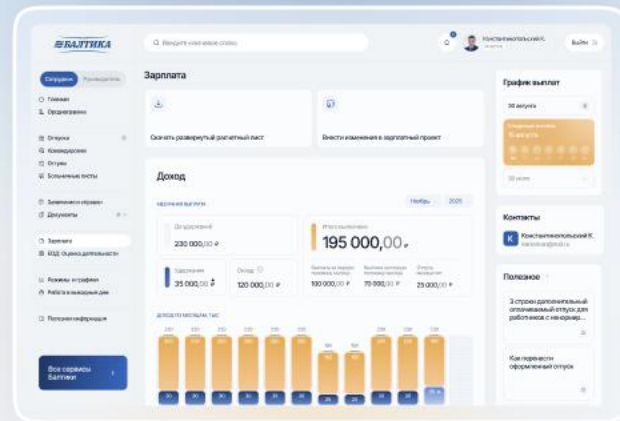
БАЛТИКА

Q Введите ключевое слово

Константинопольский К.

Выйти

Сотрудник Руководитель

Главная
Оргструктура

Отпуска
Командировки
Отгулы
Больничные листы

Заявления и справки
Документы

Зарплата
ВОД: Оценка деятельности

Режимы и графики
Работа в выходные дни

Полезная информация

Все сервисы Балтики

Зарплата

Скачать развернутый расчетный лист

Внести изменения в зарплатный проект

Доход

Ноябрь 2025

До удержаний
230 000,00 ₽

Итого выплачено
195 000,00 ₽

Удержания
35 000,00 ₽

Оклад
120 000,00 ₽

100 000,00 ₽

70 000,00 ₽

25 000,00 ₽

Доход по месяцам, тыс

График выплат

Контакты

Константинопольский К.

Полезное

3 строки дополнительный оплачиваемый отпуск для работников с ненормир...

Как перенести оформленный отпуск